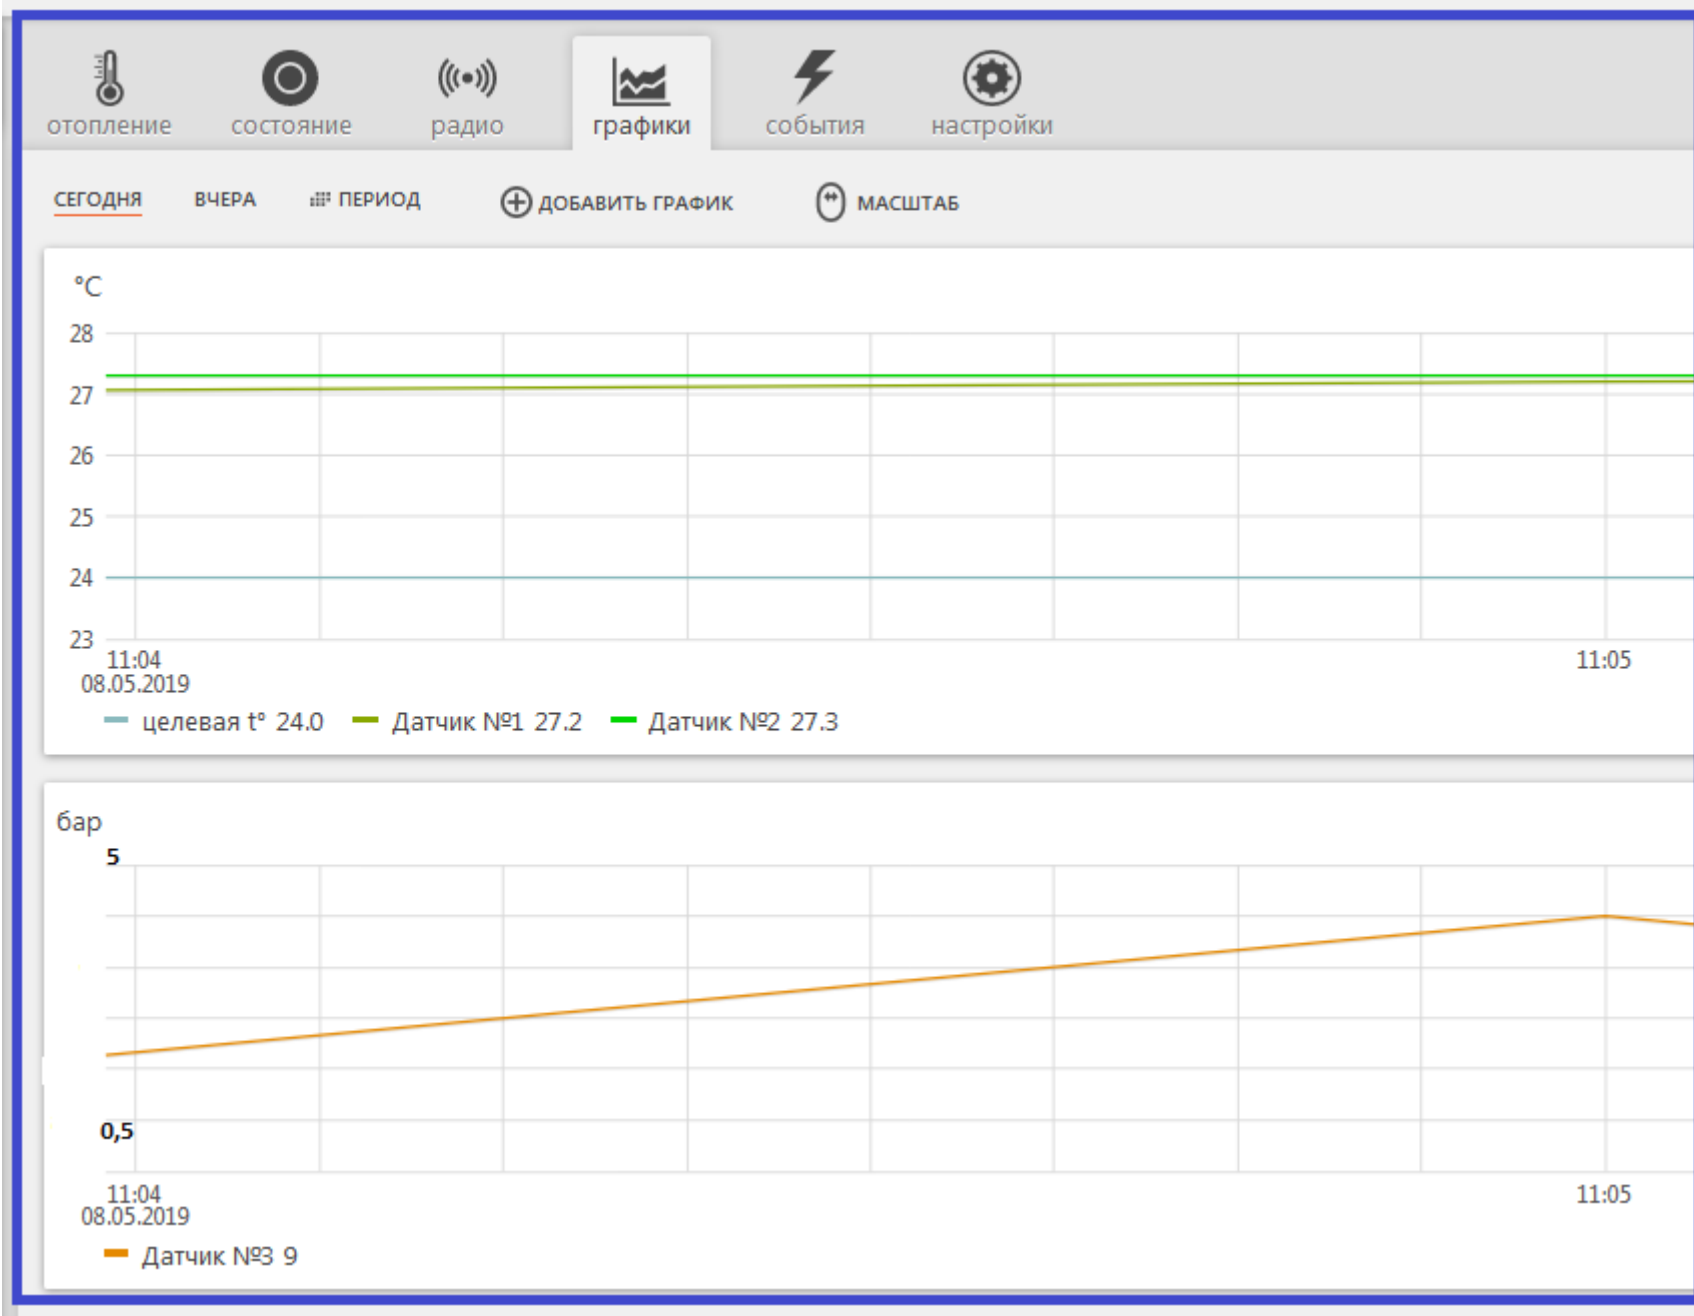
отопление состояние радио графики события настройки

СЕГОДНЯ ВЧЕРА ПЕРИОД ДОБАВИТЬ ГРАФИК МАСШТАБ

°C
28
27
26
25
24
23
11:04
08.05.2019
11:05

целевая t° 24.0 Датчик №1 27.2 Датчик №2 27.3

бар
5
0,5
11:04
08.05.2019
11:05

Датчик №3 9